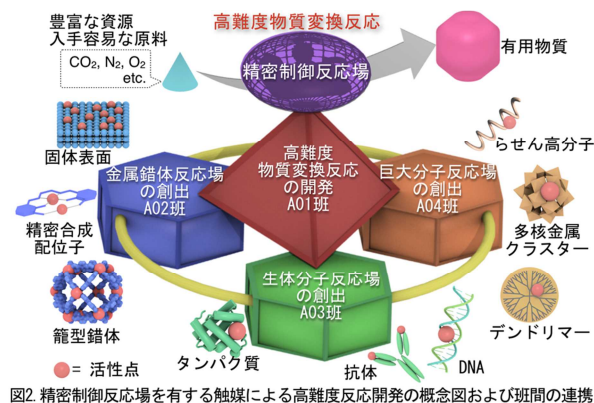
豊富な資源
入手容易な原料

$CO_2$, $N_2$, $O_2$
etc.

高難度物質変換反応

精密制御反応場

有用物質

固体表面

らせん高分子

金属錯体反応場
の創出
A02班

高難度
物質変換反応
の開発
A01班

巨大分子反応場
の創出
A04班

多核金属
クラスター

精密合成
配位子

生体分子反応場
の創出
A03班

籠型錯体

デンドリマー

= 活性点

タンパク質

抗体

DNA

図2. 精密制御反応場を有する触媒による高難度反応開発の概念図および班間の連携